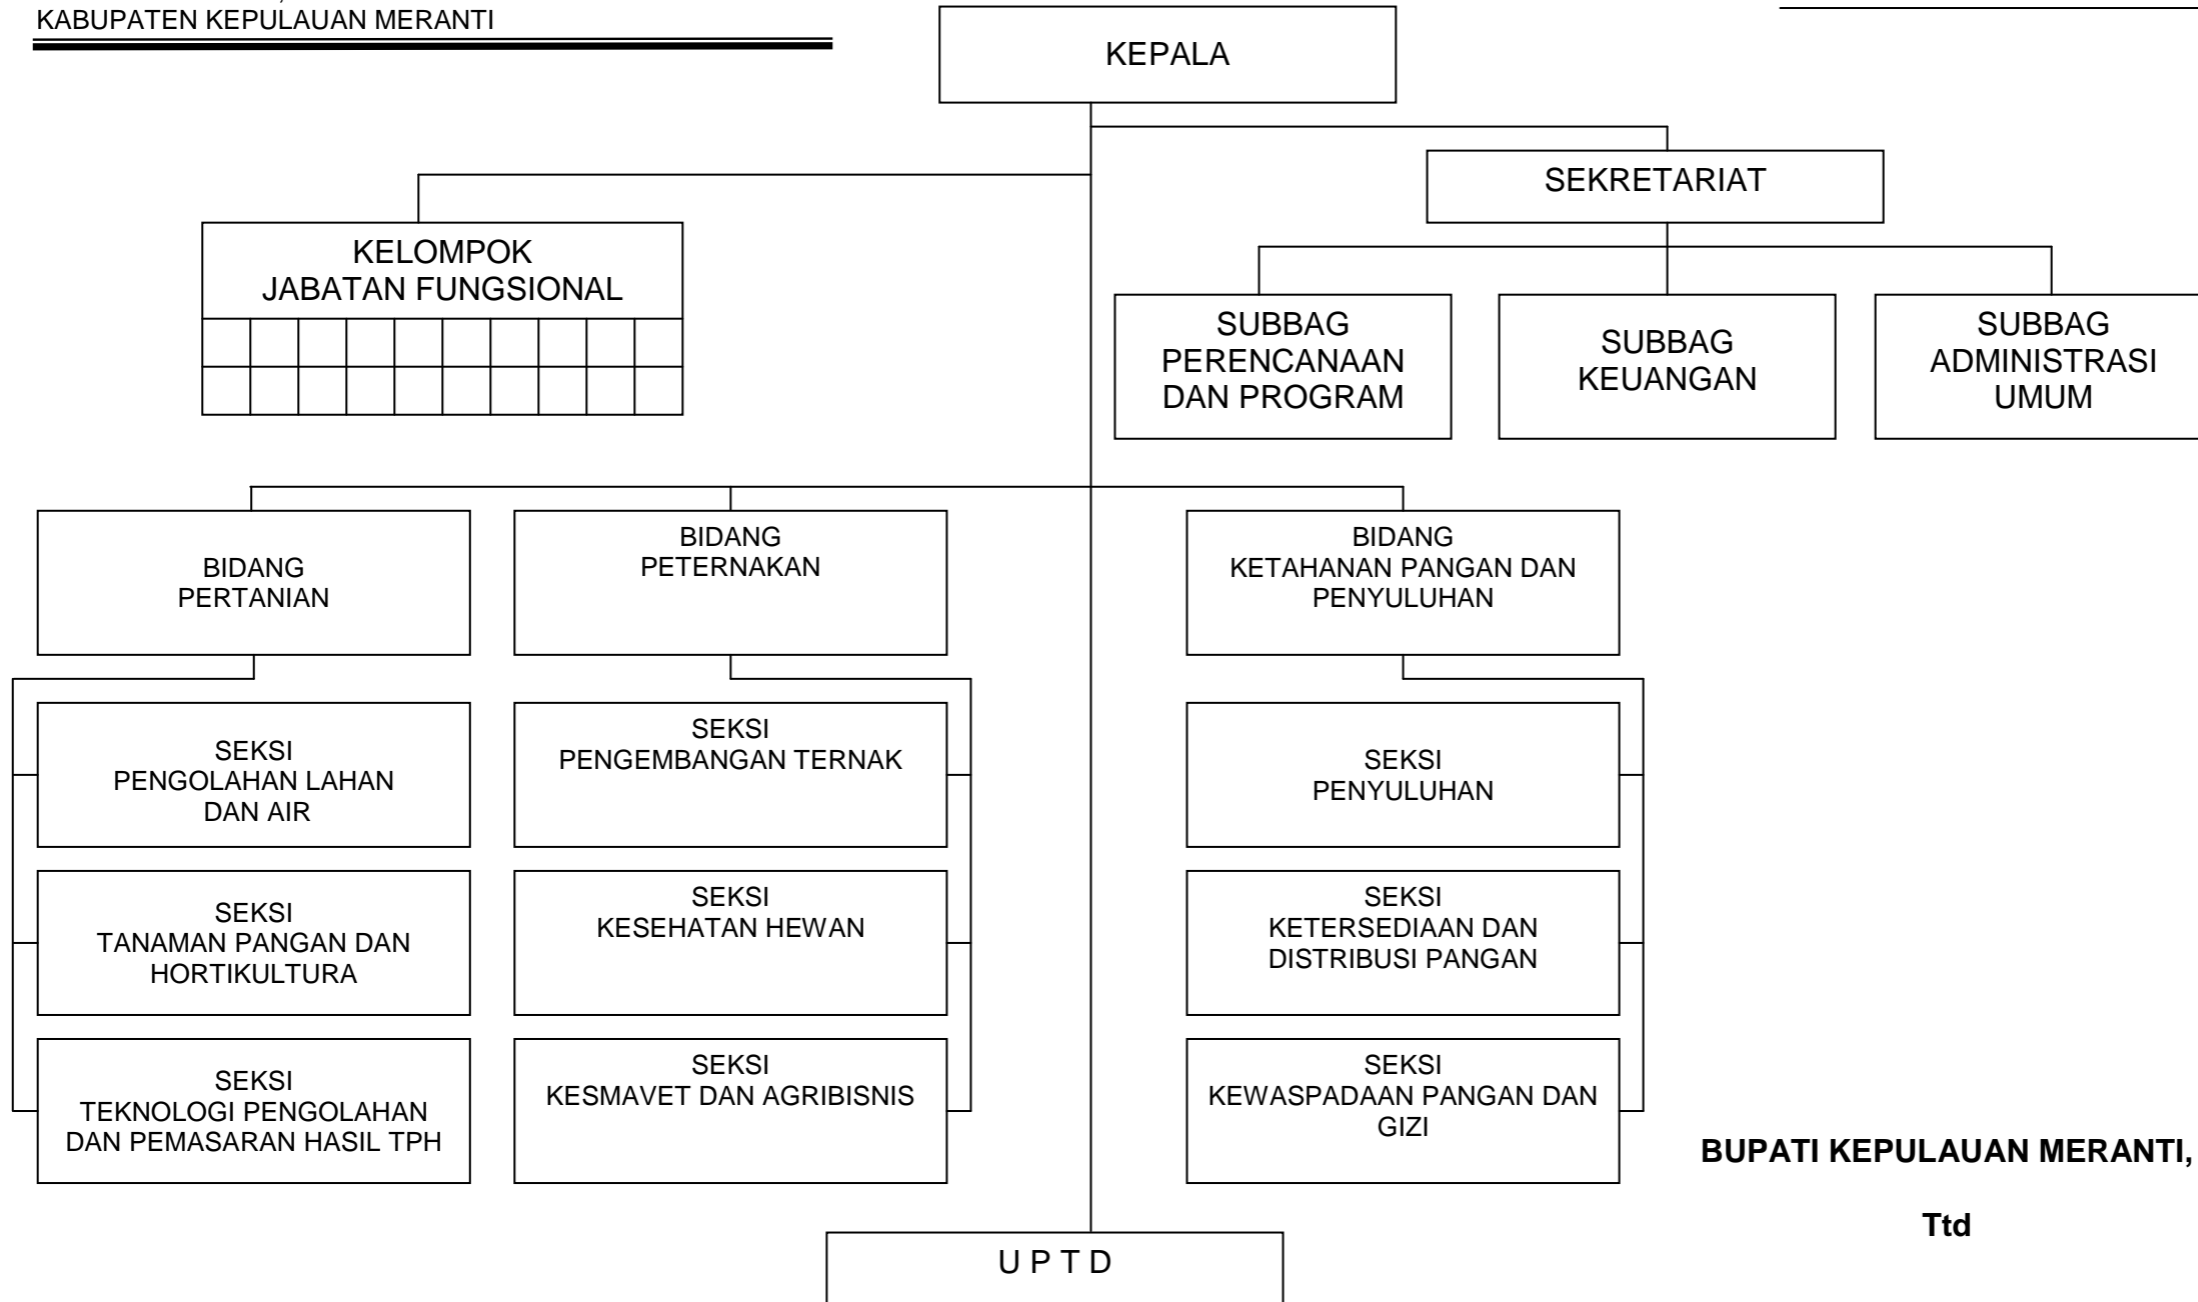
KABUPATEN KEPULAUAN MERANTI

KEPALA

SEKRETARIAT

KELOMPOK JABATAN FUNGSIONAL

SUBBAG PERENCANAAN DAN PROGRAM

SUBBAG KEUANGAN

SUBBAG ADMINISTRASI UMUM

BIDANG PERTANIAN

BIDANG PETERNAKAN

BIDANG KETAHANAN PANGAN DAN PENYULUHAN

SEKSI PENGOLAHAN LAHAN DAN AIR

SEKSI TANAMAN PANGAN DAN HORTIKULTURA

SEKSI TEKNOLOGI PENGOLAHAN DAN PEMASARAN HASIL TPH

SEKSI PENGEMBANGAN TERNAK

SEKSI KESEHATAN HEWAN

SEKSI KESMAVET DAN AGRIBISNIS

SEKSI PENYULUHAN

SEKSI KETERSEDIAAN DAN DISTRIBUSI PANGAN

SEKSI KEWASPADAAN PANGAN DAN GIZI

BUPATI KEPULAUAN MERANTI,

Ttd

U P T D